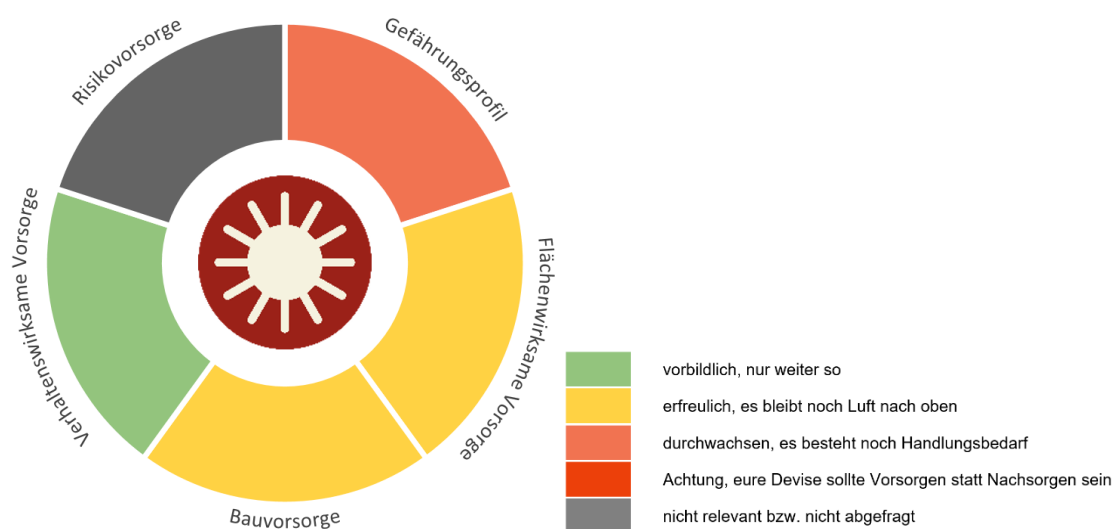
Risikovorsorge

Gefährungsprofil

Flächenwirksame Vorsorge

Bauvorsorge

Verhaltenswirksame Vorsorge

vorbildlich, nur weiter so

erfreulich, es bleibt noch Luft nach oben

durchwachsen, es besteht noch Handlungsbedarf

Achtung, eure Devise sollte Vorsorgen statt Nachsorgen sein

nicht relevant bzw. nicht abgefragt